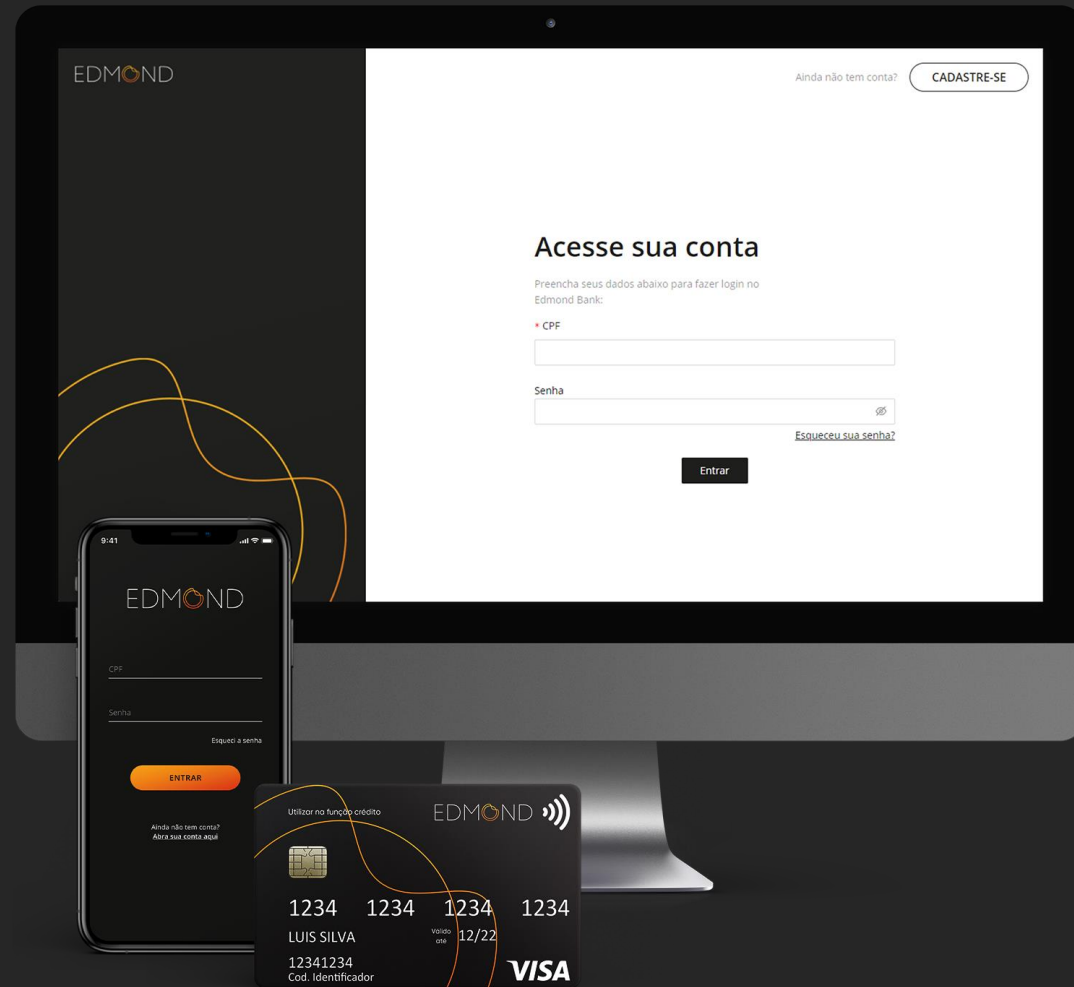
EDMOND

Ainda não tem conta? CADASTRE-SE

Acesse sua conta

Preencha seus dados abaixo para fazer login no Edmond Bank:

* CPF

Senha

Esqueceu sua senha?

Entrar

9:41

EDMOND

CPF

Senha

Esqueci a senha

ENTRAR

Ainda não tem conta?
Abra sua conta aqui

Utilizar na função crédito

EDMOND

1234 1234 1234 1234

LUIS SILVA

Válido até 12/22

12341234
Cod. Identificador

VISA